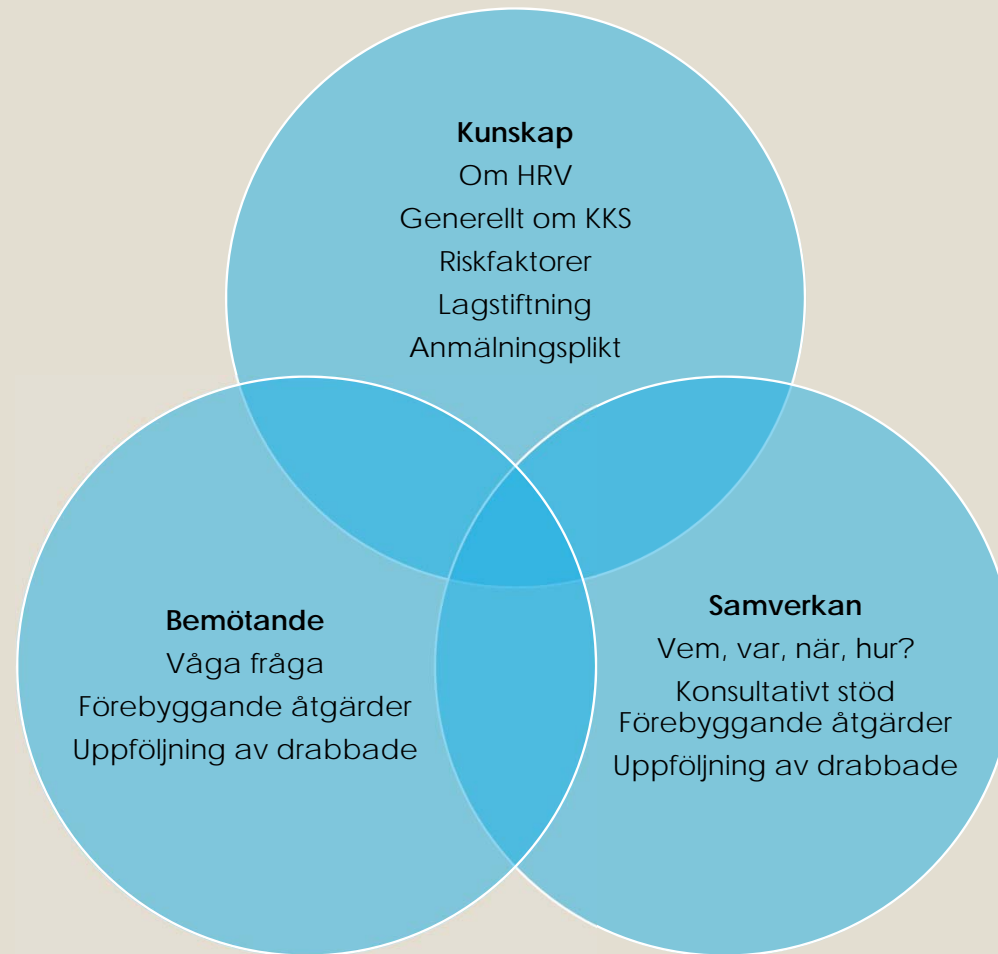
Kunskap
Om HRV
Generellt om KKS
Riskfaktorer
Lagstiftning
Anmälningsplikt

Bemötande
Våga fråga
Förebyggande åtgärder
Uppföljning av drabbade

Samverkan
Vem, var, när, hur?
Konsultativt stöd
Förebyggande åtgärder
Uppföljning av drabbade